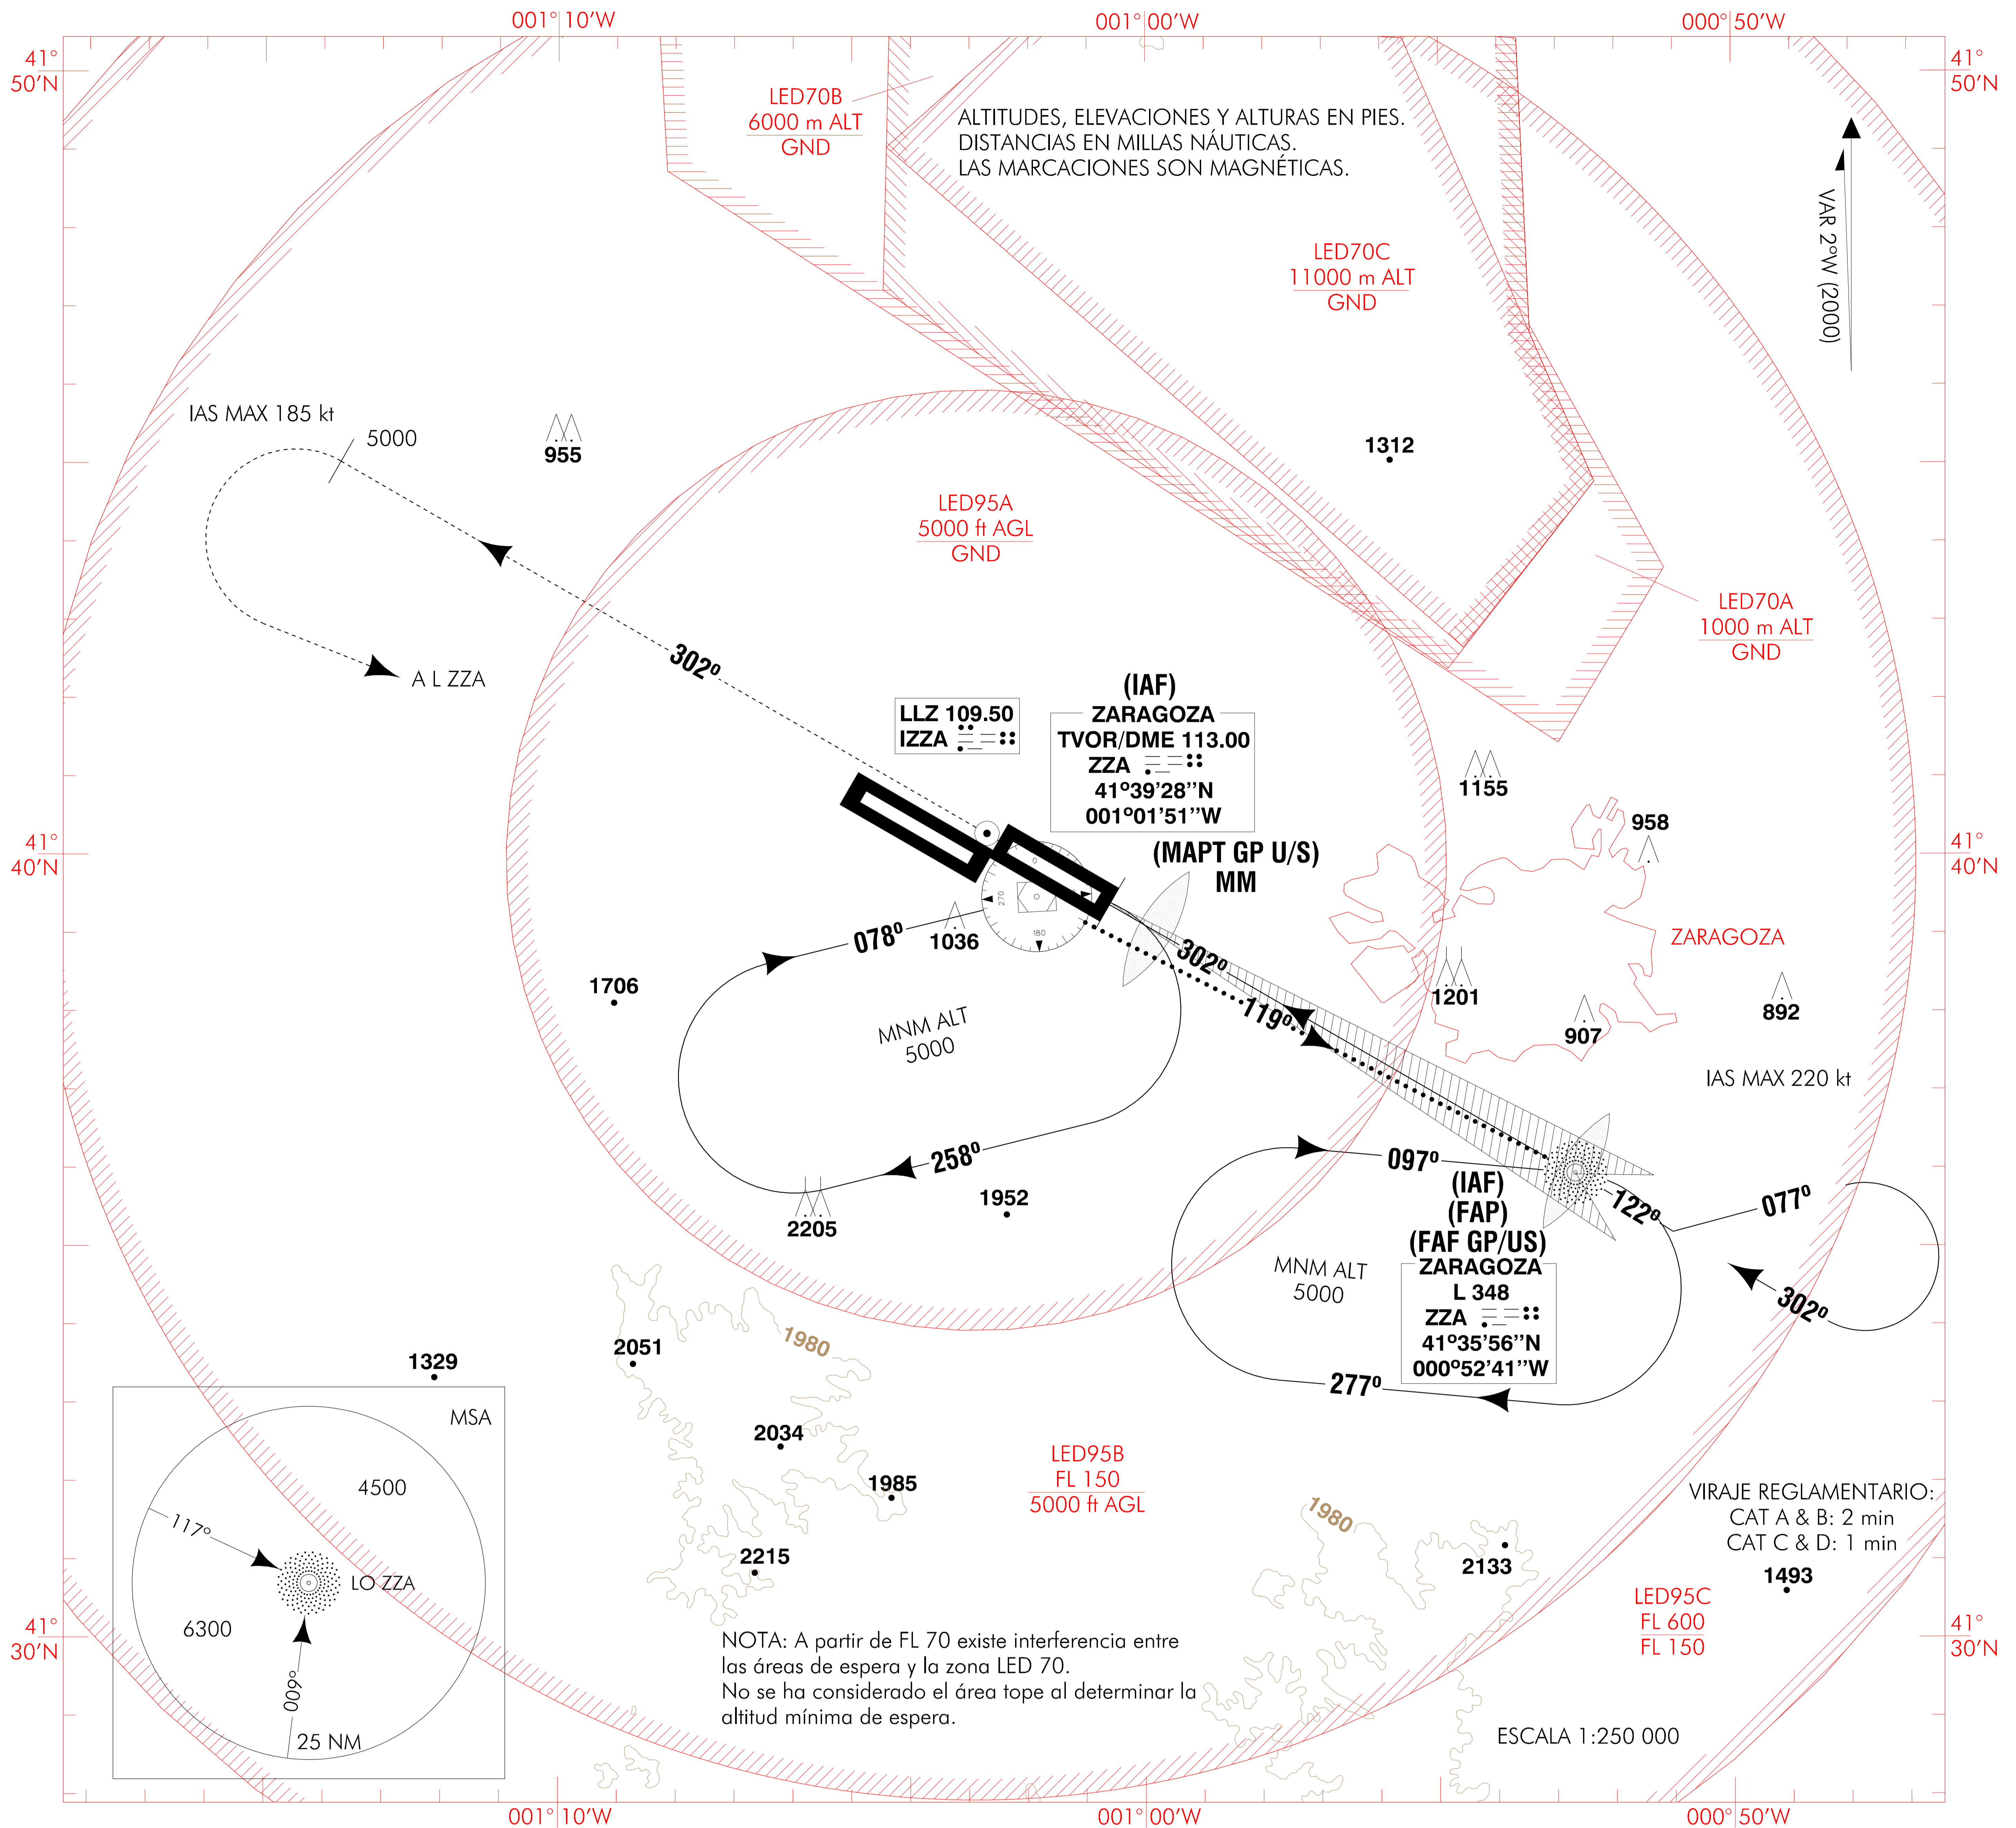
001° 10'W
001° 00'W
000° 50'W

41° 50'N
41° 50'N

LED70B
6000 m ALT
GND

ALTITUDES, ELEVACIONES Y ALTURAS EN PIES.
DISTANCIAS EN MILLAS NÁUTICAS.
LAS MARCACIONES SON MAGNÉTICAS.

VAR 2°W (2000)

LED70C
11000 m ALT
GND

IAS MAX 185 kt
5000
955
1312

LED95A
5000 ft AGL
GND

LED70A
1000 m ALT
GND

302°
A L ZZA

LLZ 109.50
IZZA

(IAF)
ZARAGOZA
TVOR/DME 113.00
ZZA
41°39'28''N
001°01'51''W

1155
958

41° 40'N
41° 40'N

(MAPT GP U/S)
MM

078°
1036
302°
ZARAGOZA
1706
119°
1201
892
907

MNM ALT
5000

IAS MAX 220 kt

258°
097°
1952
2205

(IAF)
(FAP)
(FAF GP/US)
ZARAGOZA
L 348
ZZA
41°35'56''N
000°52'41''W

122°
077°

MNM ALT
5000

302°

1329
2051
1980
277°

MSA
4500
117°
LO ZZA
6300
009°
25 NM

2034
LED95B
FL 150
5000 ft AGL
1985
1980

VIRAJE REGLAMENTARIO:
CAT A & B: 2 min
CAT C & D: 1 min

2215
2133
1493

LED95C
FL 600
FL 150

41° 30'N
41° 30'N

NOTA: A partir de FL 70 existe interferencia entre las áreas de espera y la zona LED 70.
No se ha considerado el área tope al determinar la altitud mínima de espera.

ESCALA 1:250 000

001° 10'W
001° 00'W
000° 50'W